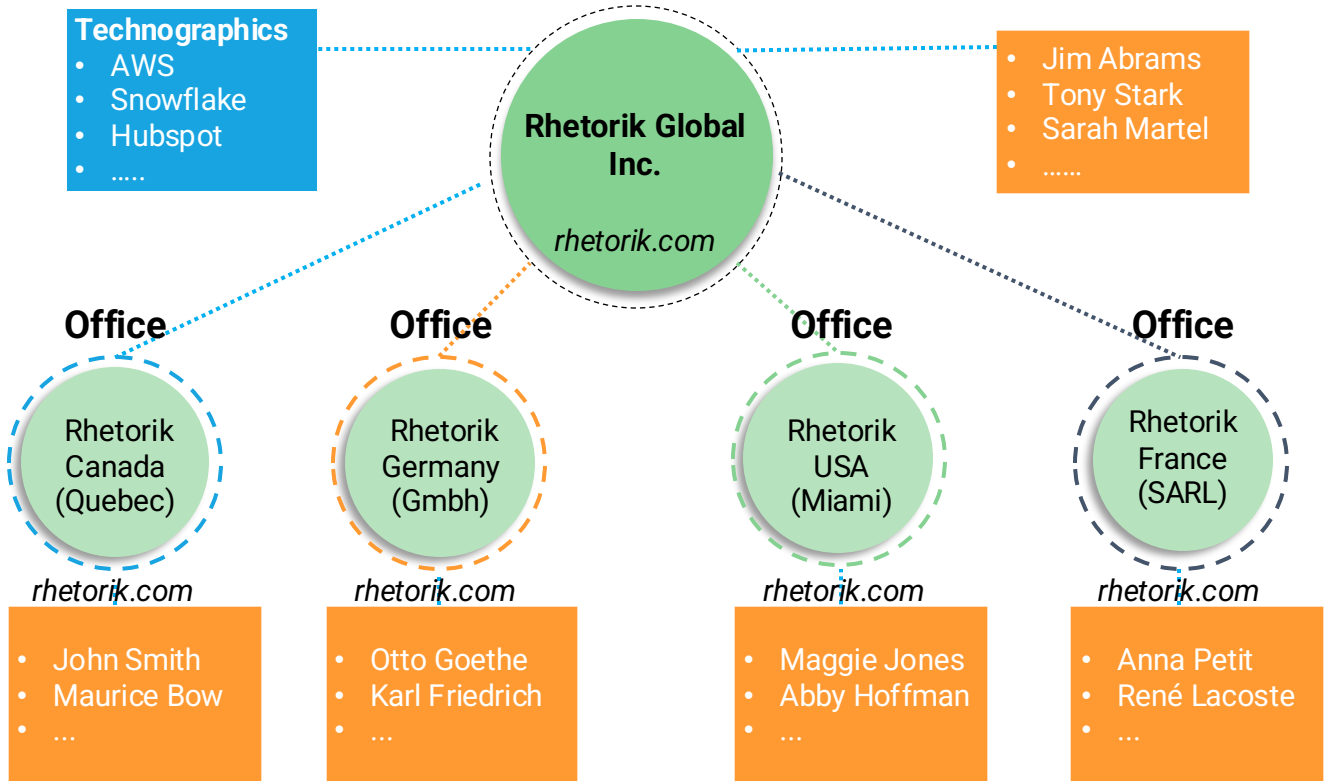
Technographics
• AWS
• Snowflake
• Hubspot
• .....

Rhetorik Global Inc.
rhetorik.com

• Jim Abrams
• Tony Stark
• Sarah Martel
• ......

Office
Rhetorik Canada (Quebec)
rhetorik.com
• John Smith
• Maurice Bow
• ...

Office
Rhetorik Germany (Gmbh)
rhetorik.com
• Otto Goethe
• Karl Friedrich
• ...

Office
Rhetorik USA (Miami)
rhetorik.com
• Maggie Jones
• Abby Hoffman
• ...

Office
Rhetorik France (SARL)
rhetorik.com
• Anna Petit
• René Lacoste
• ...